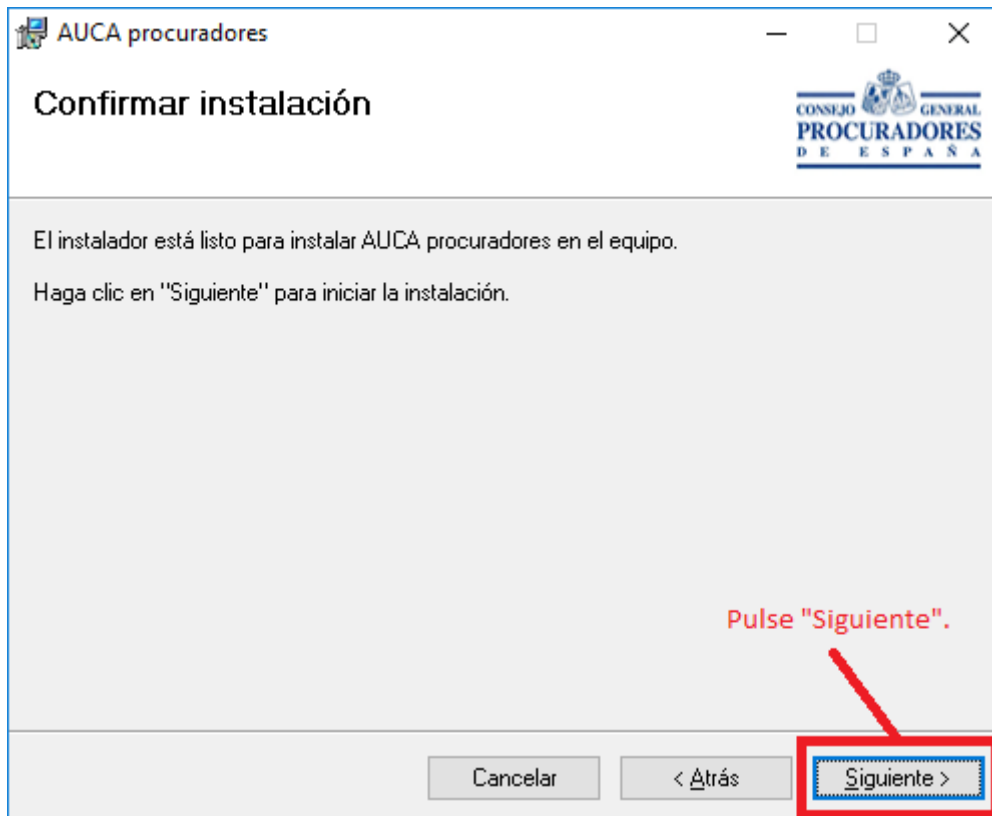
AUCA procuradores

Confirmar instalación

CONSEJO GENERAL
PROCURADORES
DE ESPAÑA

El instalador está listo para instalar AUCA procuradores en el equipo.

Haga clic en "Siguiente" para iniciar la instalación.

Pulse "Siguiente".

Cancelar
< Atrás
Siguiente >